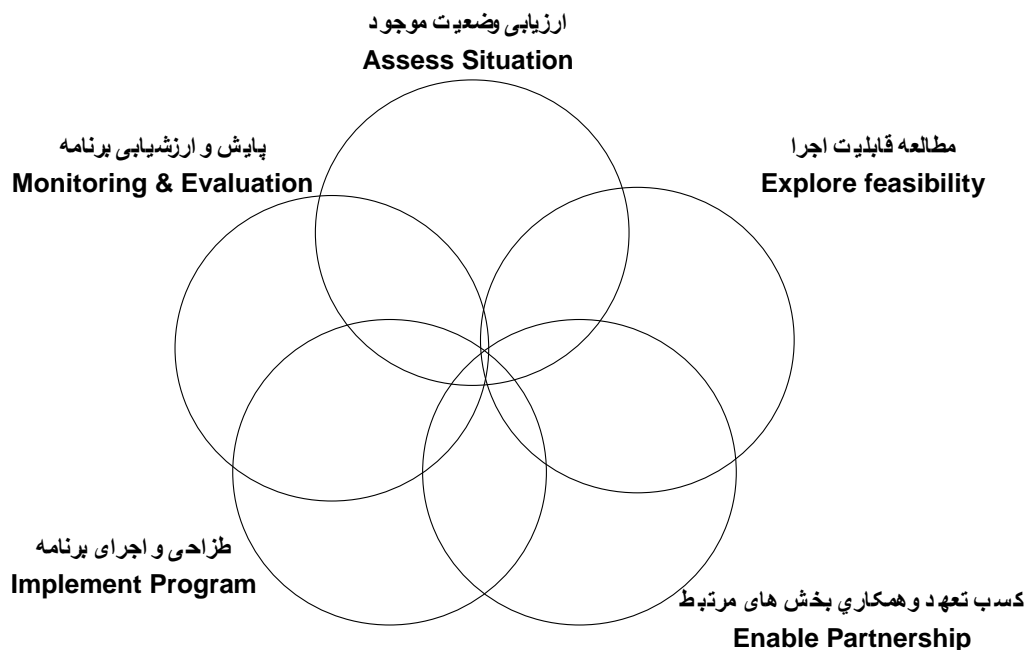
ارزیابی وضعیت موجود
Assess Situation

پایش و ارزشیابی برنامه
Monitoring & Evaluation

مطالعه قابلیت اجرا
Explore feasibility

طراحی و اجرای برنامه
Implement Program

کسب تعهد وهمکاري بخش های مرتبط
Enable Partnership